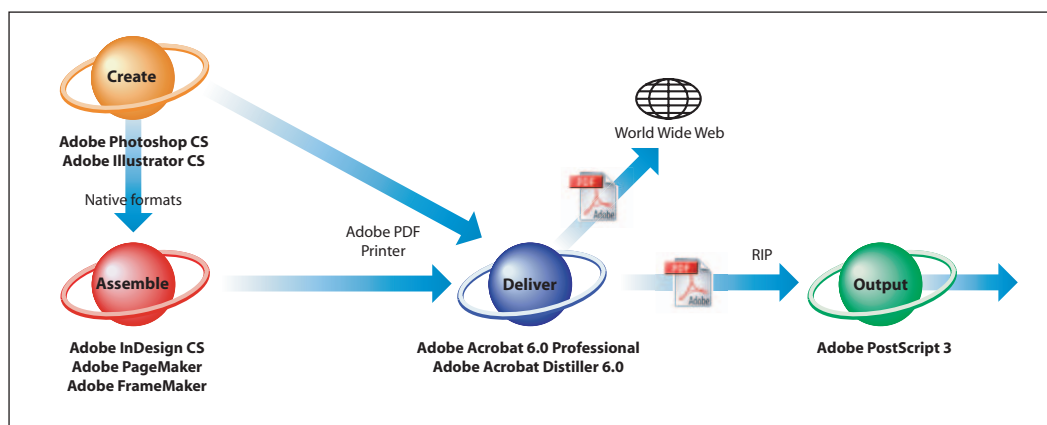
Create

Adobe Photoshop CS
Adobe Illustrator CS

Native formats

Assemble

Adobe InDesign CS
Adobe PageMaker
Adobe FrameMaker

Adobe PDF
Printer

World Wide Web

PDF
Adobe

Deliver

Adobe Acrobat 6.0 Professional
Adobe Acrobat Distiller 6.0

PDF
Adobe

RIP

Output

Adobe PostScript 3